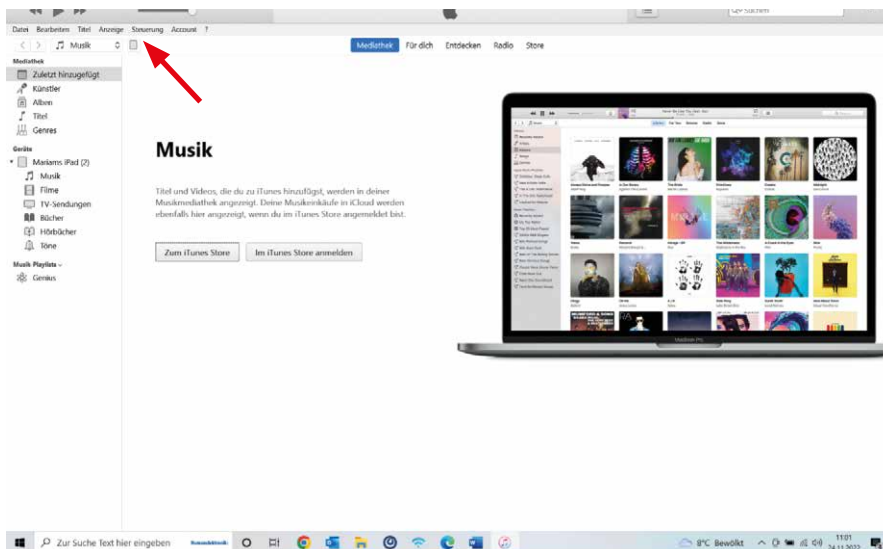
Datei Bearbeiten Titel Anzeige Steuerung Account ?

Musik

Mediathek Für dich Entdecken Radio Store

Mediathek
Zuletzt hinzugefügt
Künstler
Alben
Titel
Genres

Geräte
Mariams iPad (2)
Musik
Filme
TV-Sendungen
Bücher
Hörbücher
Töne

Musik Playlists
Genius

Musik

Titel und Videos, die du zu iTunes hinzufügst, werden in deiner Musikmediathek angezeigt. Deine Musikeinkäufe in iCloud werden ebenfalls hier angezeigt, wenn du im iTunes Store angemeldet bist.

Zum iTunes Store

Im iTunes Store anmelden

MacBook Pro

Zur Suche Text hier eingeben

8°C Bewölkt

11:01